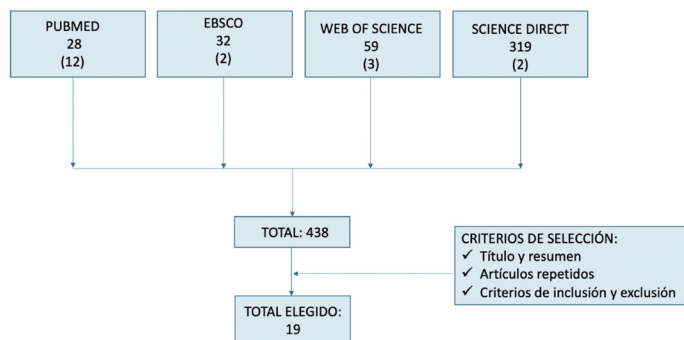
PUBMED
28
(12)

EBSCO
32
(2)

WEB OF SCIENCE
59
(3)

SCIENCE DIRECT
319
(2)

TOTAL: 438

CRITERIOS DE SELECCIÓN:
✓ Título y resumen
✓ Artículos repetidos
✓ Criterios de inclusión y exclusión

TOTAL ELEGIDO:
19